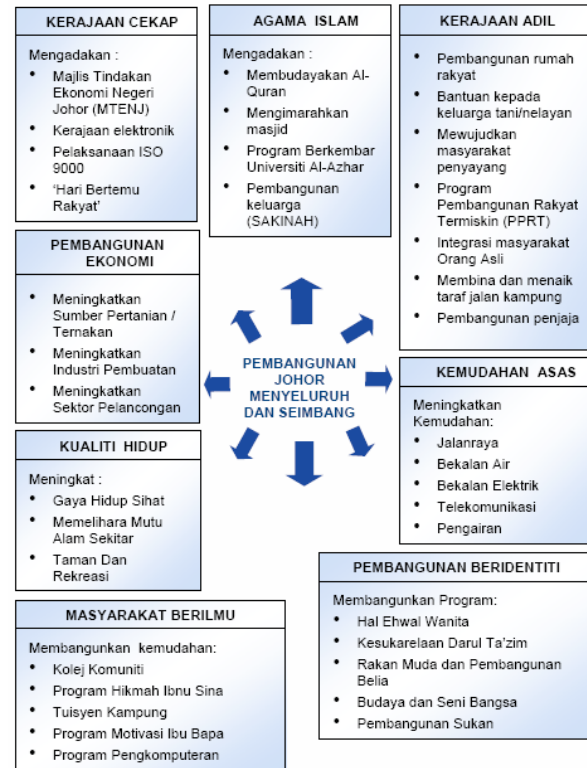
KERAJAAN CEKAP

Mengadakan :
- Majlis Tindakan Ekonomi Negeri Johor (MTENJ)
- Kerajaan elektronik
- Pelaksanaan ISO 9000
- 'Hari Bertemu Rakyat'

AGAMA ISLAM

Mengadakan :
- Membudayakan Al-Quran
- Mengimarahkan masjid
- Program Berkembar Universiti Al-Azhar
- Pembangunan keluarga (SAKINAH)

KERAJAAN ADIL

- Pembangunan rumah rakyat
- Bantuan kepada keluarga tani/nelayan
- Mewujudkan masyarakat penyayang
- Program Pembangunan Rakyat Termiskin (PPRT)
- Integrasi masyarakat Orang Asli
- Membina dan menaik taraf jalan kampung
- Pembangunan penjaja

PEMBANGUNAN EKONOMI

- Meningkatkan Sumber Pertanian / Ternakan
- Meningkatkan Industri Pembuatan
- Meningkatkan Sektor Pelancongan

PEMBANGUNAN JOHOR MENYELURUH DAN SEIMBANG

KEMUDAHAN ASAS

Meningkatkan Kemudahan:
- Jalanraya
- Bekalan Air
- Bekalan Elektrik
- Telekomunikasi
- Pengairan

KUALITI HIDUP

Meningkat :
- Gaya Hidup Sihat
- Memelihara Mutu Alam Sekitar
- Taman Dan Rekreasi

PEMBANGUNAN BERIDENTITI

Membangunkan Program:
- Hal Ehwal Wanita
- Kesukarelaan Darul Ta'zim
- Rakan Muda dan Pembangunan Belia
- Budaya dan Seni Bangsa
- Pembangunan Sukan

MASYARAKAT BERILMU

Membangunkan kemudahan:
- Kolej Komuniti
- Program Hikmah Ibnu Sina
- Tuisyen Kampung
- Program Motivasi Ibu Bapa
- Program Pengkomputeran